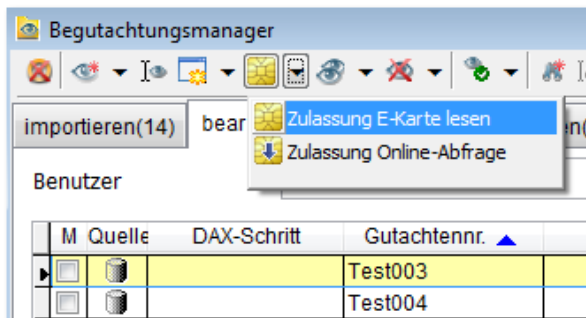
Begutachtungsmanager

importieren(14)
bear
Zulassung E-Karte lesen
Zulassung Online-Abfrage

Benutzer

| M | Quelle | DAX-Schritt | Gutachtennr. |
|---|---|---|---|
| | | | Test003 |
| | | | Test004 |